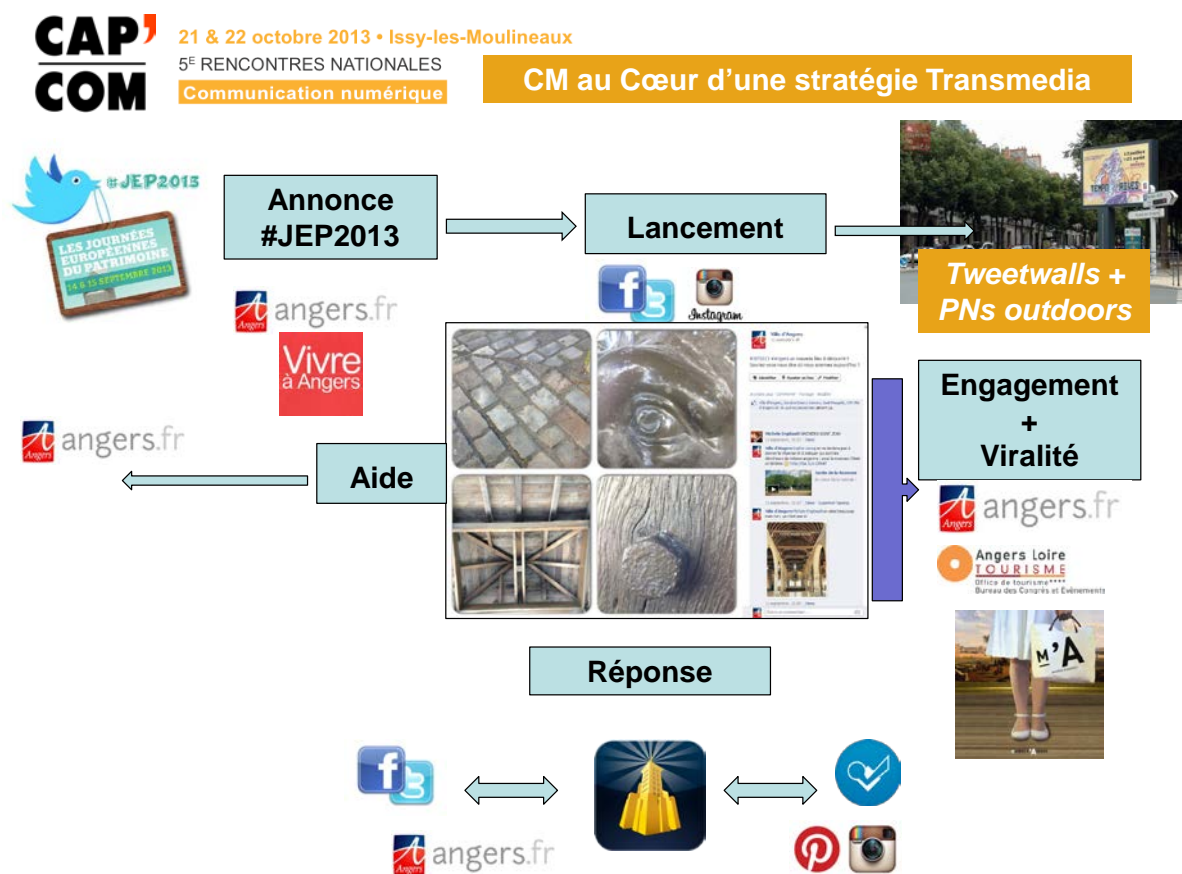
CAP'COM

21 & 22 octobre 2013 • Issy-les-Moulineaux
5E RENCONTRES NATIONALES
Communication numérique

CM au Cœur d'une stratégie Transmedia

#JEP2013
LES JOURNÉES EUROPÉENNES DU PATRIMOINE
14 & 15 SEPTEMBRE 2013

Annonce #JEP2013

Lancement

Tweetwalls + PNs outdoors

angers.fr

Vivre à Angers

Instagram

Ville d'Angers

angers.fr

Aide

Engagement + Viralité

angers.fr

Angers Loire TOURISME
Office de tourisme****
Bureau des Congrès et Événements

M'A

Réponse

angers.fr